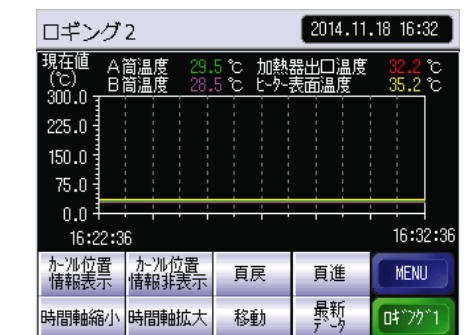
ロギング2

2014.11.18 16:32

現在値
(℃)

A筒温度 29.5 ℃ 加熱器出口温度 32.2 ℃
B筒温度 28.5 ℃ ヒーター表面温度 35.2 ℃

300.0
225.0
150.0
75.0
0.0

16:22:36
16:32:36

カーソル位置情報表示
カーソル位置情報非表示
頁戻
頁進
MENU
時間軸縮小
時間軸拡大
移動
最新データ
ロギング1